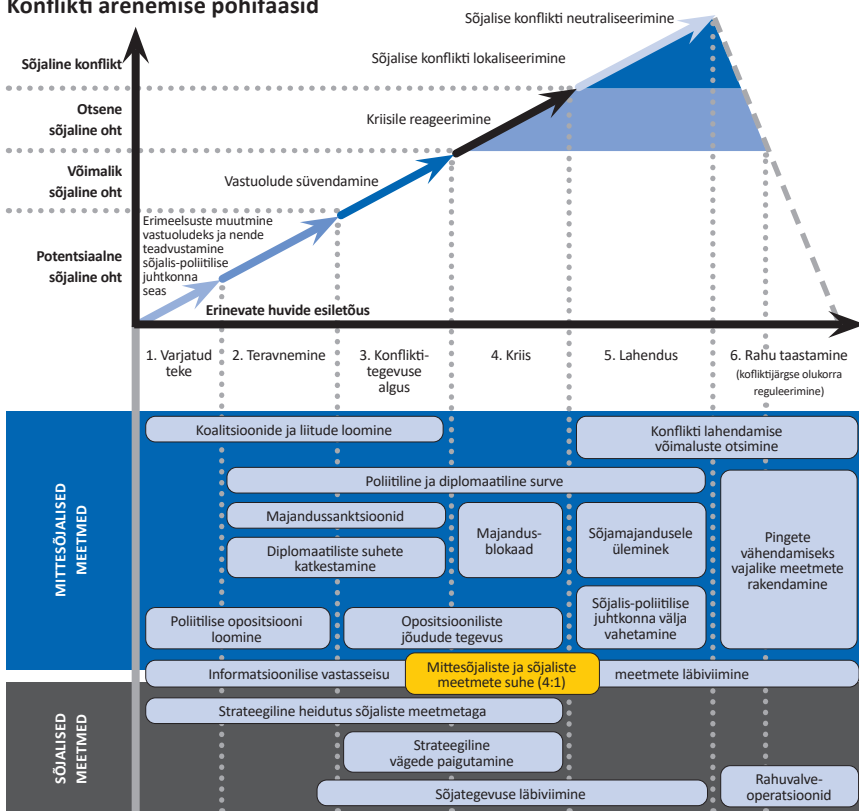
Konflikti arenemise põhifaasid

Sõjaline konflikt
Otsene sõjaline oht
Võimalik sõjaline oht
Potentsiaalne sõjaline oht

Sõjalise konflikti neutraliseerimine
Sõjalise konflikti lokaliseerimine
Kriisile reageerimine
Vastuolude süvendamine
Erimeelsuste muutmine vastuoludeks ja nende teadvustamine sõjalis-poliitilise juhtkonna seas
Erinevate huvide esiletõus

1. Varjatud teke
2. Teravnemine
3. Konfliktitegevuse algus
4. Kriis
5. Lahendus
6. Rahu taastamine (kofliktijärgse olukorra reguleerimine)

MITTESÕJALISED MEETMED
Koalitsioonide ja liitude loomine
Konflikti lahendamise võimaluste otsimine
Poliitiline ja diplomaatiline surve
Majandussanktsioonid
Majandusblokaad
Sõjamajandusele üleminek
Pingete vähendamiseks vajalike meetmete rakendamine
Diplomaatiliste suhete katkestamine
Poliitilise opositsiooni loomine
Opositsiooniliste jõudude tegevus
Sõjalis-poliitilise juhtkonna välja vahetamine
Informatsioonilise vastasseisu
Mittesõjaliste ja sõjaliste meetmete suhe (4:1)
meetmete läbiviimine

SÕJALISED MEETMED
Strateegiline heidutus sõjaliste meetmetaga
Strateegiline vägede paigutamine
Sõjategevuse läbiviimine
Rahuvalveoperatsioonid